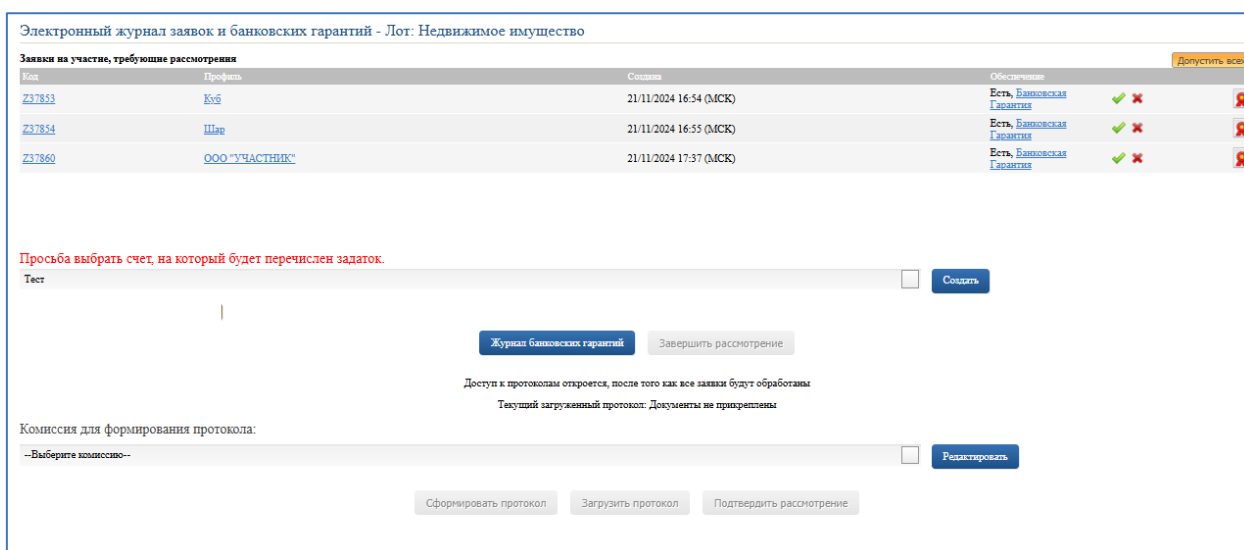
Электронный журнал заявок и банковских гарантий - Лот: Недвижимое имущество

Заявки на участие, требующие рассмотрения

Допустить всех

| Код | Профиль | Создана | Обеспечение |
|---|---|---|---|
| Z37853 | Куб | 21/11/2024 16:54 (МСК) | Есть, Банковская Гарантия |
| Z37854 | Шар | 21/11/2024 16:55 (МСК) | Есть, Банковская Гарантия |
| Z37860 | ООО "УЧАСТНИК" | 21/11/2024 17:37 (МСК) | Есть, Банковская Гарантия |

Просьба выбрать счет, на который будет перечислен задаток.

Тест

Создать

Журнал банковских гарантий

Завершить рассмотрение

Доступ к протоколам откроется, после того как все заявки будут обработаны

Текущий загруженный протокол: Документы не прикреплены

Комиссия для формирования протокола:

--Выберите комиссию--

Редактировать

Сформировать протокол

Загрузить протокол

Подтвердить рассмотрение